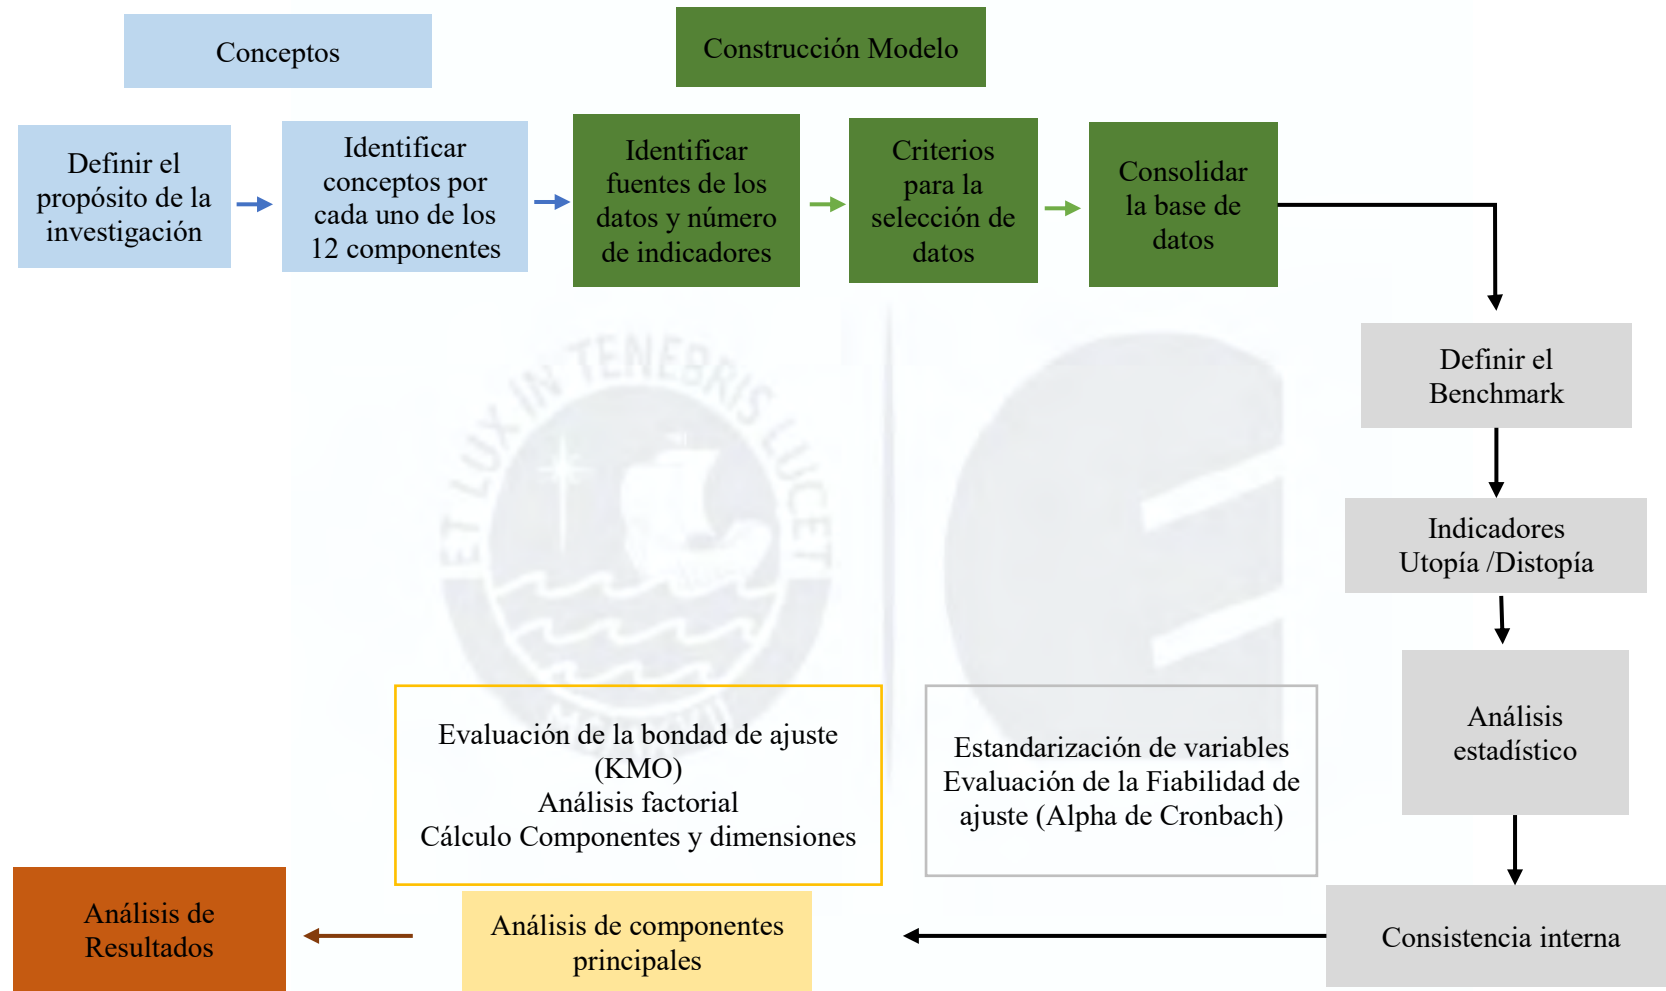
Conceptos

Construcción Modelo

Definir el propósito de la investigación

Identificar conceptos por cada uno de los 12 componentes

Identificar fuentes de los datos y número de indicadores

Criterios para la selección de datos

Consolidar la base de datos

Definir el Benchmark

Indicadores Utopía /Distopía

Análisis estadístico

Consistencia interna

Estandarización de variables
Evaluación de la Fiabilidad de ajuste (Alpha de Cronbach)

Evaluación de la bondad de ajuste (KMO)
Análisis factorial
Cálculo Componentes y dimensiones

Análisis de componentes principales

Análisis de Resultados

ET LUX IN TENEBRIS LUCET